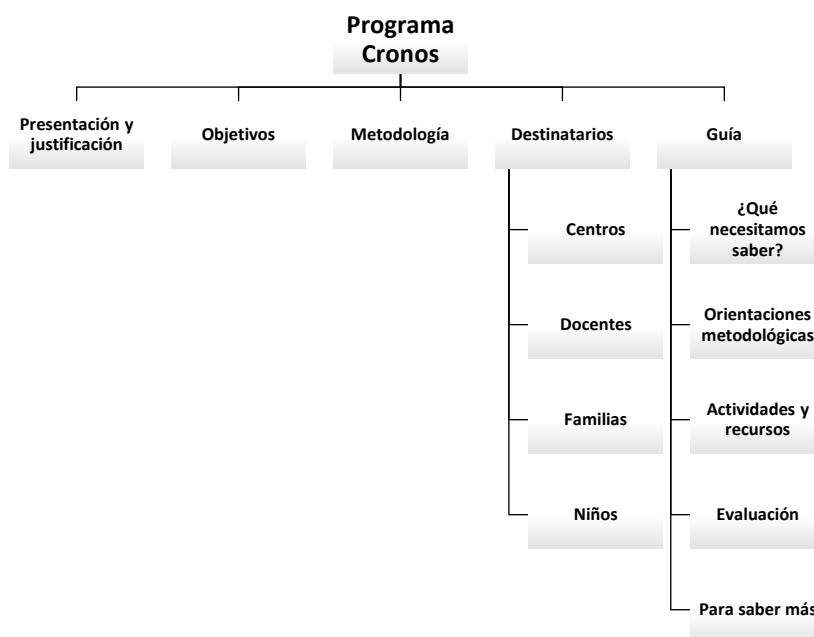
Programa Cronos

Presentación y justificación

Objetivos

Metodología

Destinatarios

Centros

Docentes

Familias

Niños

Guía

¿Qué necesitamos saber?

Orientaciones metodológicas

Actividades y recursos

Evaluación

Para saber más